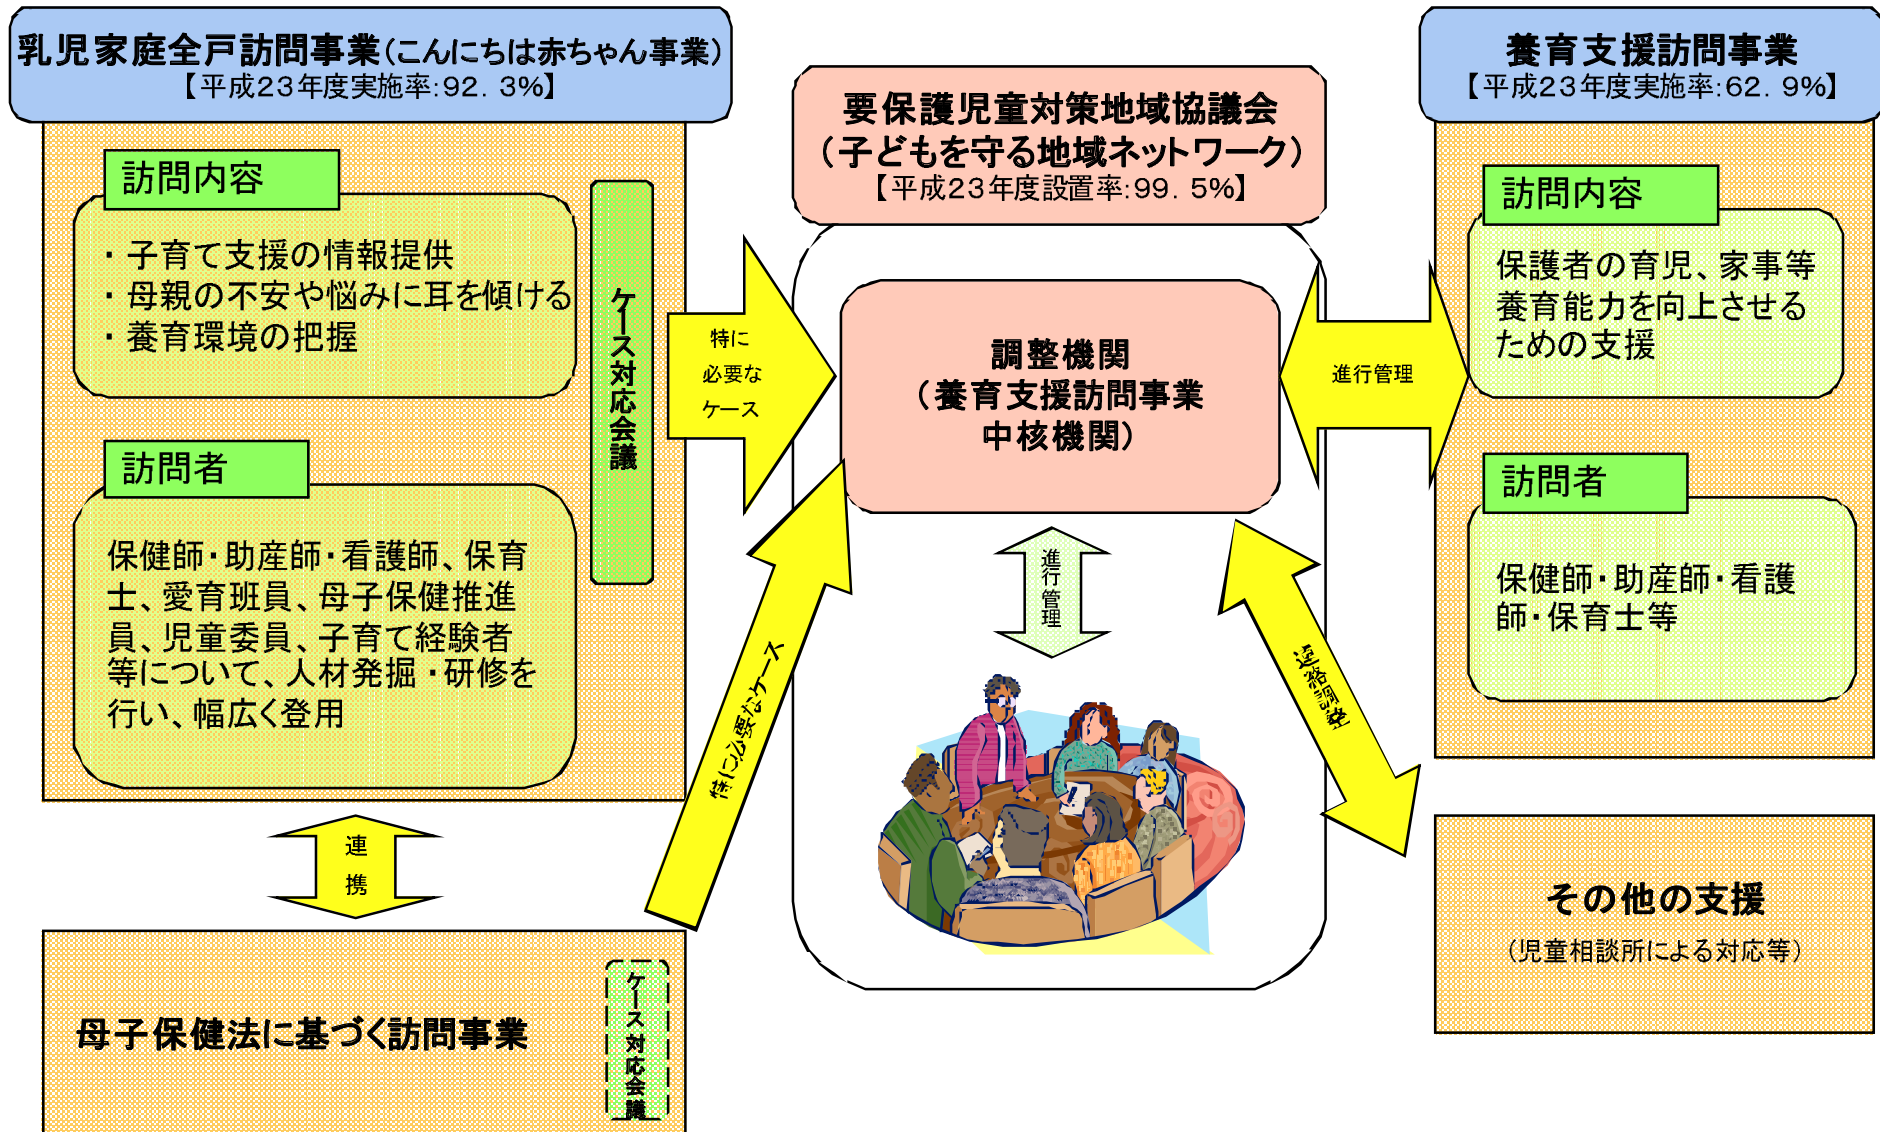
乳児家庭全戸訪問事業（こんにちは赤ちゃん事業）
【平成23年度実施率:92．3%】

訪問内容

・子育て支援の情報提供
・母親の不安や悩みに耳を傾ける
・養育環境の把握

ケース対応会議

訪問者

保健師・助産師・看護師、保育士、愛育班員、母子保健推進員、児童委員、子育て経験者等について、人材発掘・研修を行い、幅広く登用

連携

母子保健法に基づく訪問事業

ケース対応会議

要保護児童対策地域協議会
（子どもを守る地域ネットワーク）
【平成23年度設置率:99．5%】

特に必要なケース

調整機関
（養育支援訪問事業中核機関）

進行管理

特に必要なケース

進行管理

連絡調整

養育支援訪問事業
【平成23年度実施率:62．9%】

訪問内容

保護者の育児、家事等養育能力を向上させるための支援

訪問者

保健師・助産師・看護師・保育士等

その他の支援
（児童相談所による対応等）